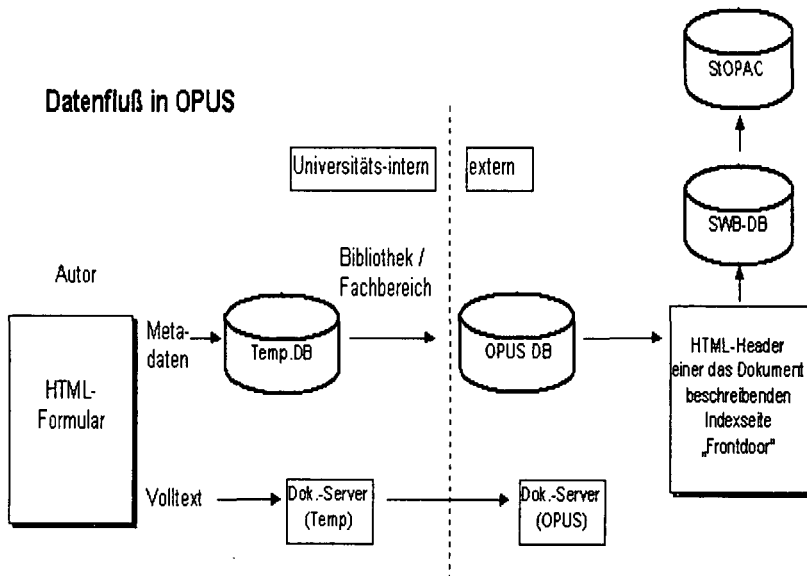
Datenfluß in OPUS

StOPAC

SWB-DB

Universitäts-intern

extern

Autor

Bibliothek / Fachbereich

HTML-Formular

Meta-daten

Temp.DB

OPUS DB

HTML-Header einer das Dokument beschreibenden Indexseite „Frontdoor"

Volltext

Dok.-Server (Temp)

Dok.-Server (OPUS)